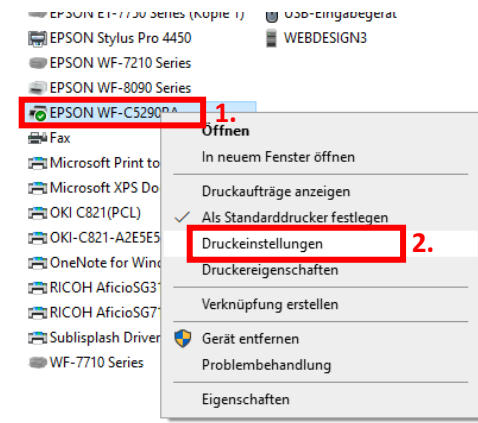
EPSON ET-7750 Series (Kopie 1)
USB-Eingabegerät
EPSON Stylus Pro 4450
WEBDESIGN3
EPSON WF-7210 Series
EPSON WF-8090 Series
EPSON WF-C5290BA
1.
Fax
Microsoft Print to
Microsoft XPS Do
OKI C821(PCL)
OKI-C821-A2E5E5
OneNote for Wind
RICOH AficioSG31
RICOH AficioSG71
Sublisplash Driver
WF-7710 Series

Öffnen
In neuem Fenster öffnen
Druckaufträge anzeigen
Als Standarddrucker festlegen
Druckeinstellungen
2.
Druckereigenschaften
Verknüpfung erstellen
Gerät entfernen
Problembehandlung
Eigenschaften